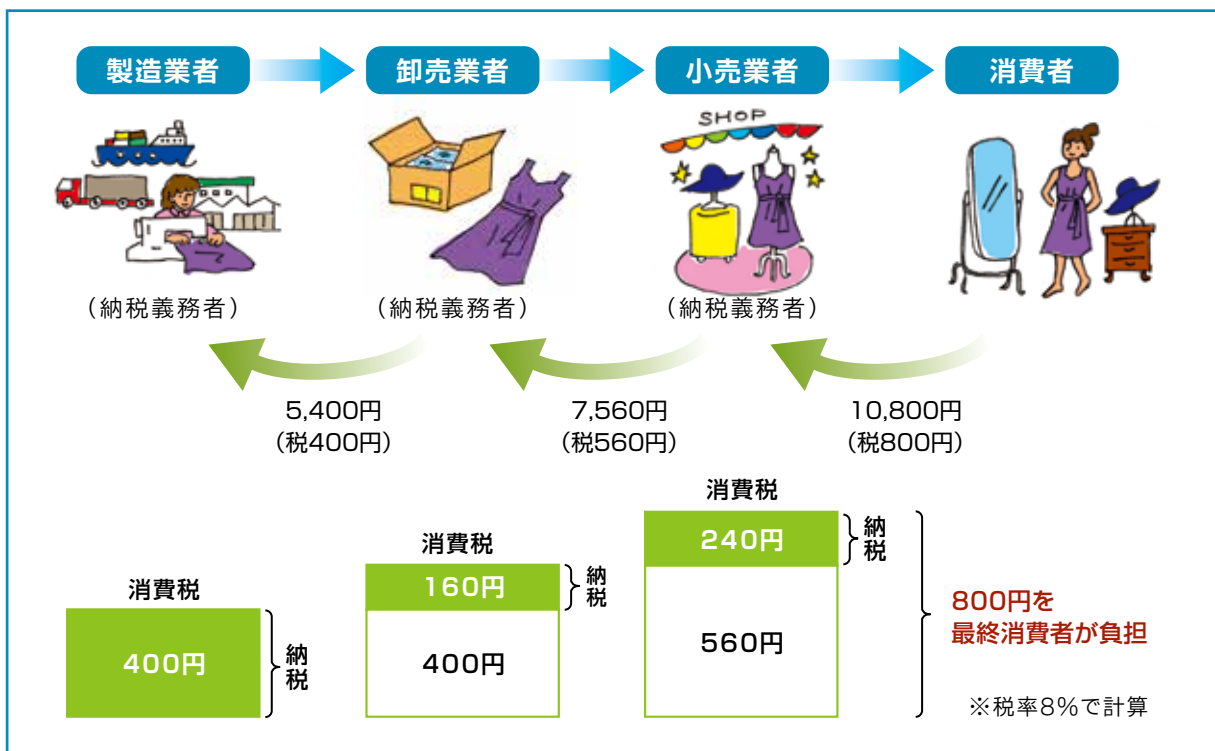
製造業者 卸売業者 小売業者 消費者

SHOP

（納税義務者） （納税義務者） （納税義務者）

5,400円
（税400円）

7,560円
（税560円）

10,800円
（税800円）

消費税
400円
納税

消費税
160円
納税
400円

消費税
240円
納税
560円

800円を
最終消費者が負担

※税率8%で計算